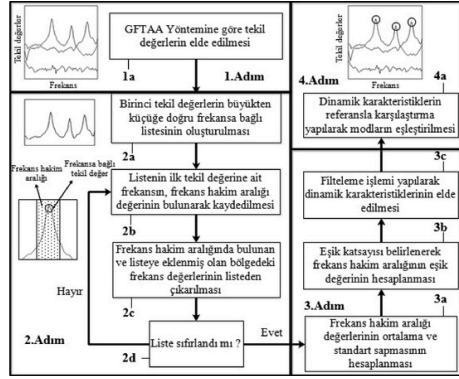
Tekil değerler

Frekans

GFTAA Yöntemine göre tekil değerlerin elde edilmesi

1a

1.Adım

Birinci tekil değerlerin büyükten küçüğe doğru frekansa bağlı listesinin oluşturulması

2a

Frekans hakim aralığı

Frekansa bağlı tekil değer

Listenin ilk tekil değerine ait frekansın, frekans hakim aralığı değerinin bulunarak kaydedilmesi

2b

Frekans hakim aralığında bulunan ve listeye eklenmiş olan bölgedeki frekans değerlerinin listeden çıkarılması

2c

Hayır

Liste sıfırlandı mı ?

Evet

2.Adım

2d

4.Adım

4a

Dinamik karakteristiklerin referansla karşılaştırma yapılarak modların eşleştirilmesi

3c

Filteleme işlemi yapılarak dinamik karakteristiklerin elde edilmesi

3b

Eşik katsayısı belirlenerek frekans hakim aralığının eşik değerinin hesaplanması

3.Adım

3a

Frekans hakim aralığı değerlerinin ortalama ve standart sapmasının hesaplanması